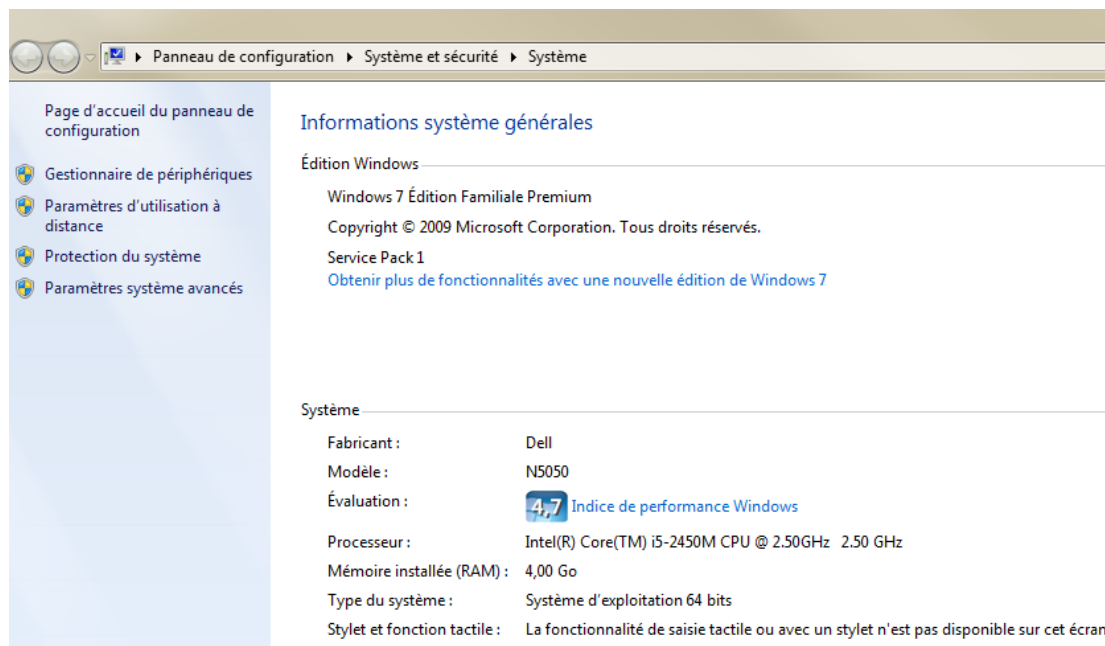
▸ Panneau de configuration ▸ Système et sécurité ▸ Système

Page d'accueil du panneau de configuration

Gestionnaire de périphériques

Paramètres d'utilisation à distance

Protection du système

Paramètres système avancés

Informations système générales

Édition Windows

Windows 7 Édition Familiale Premium

Copyright © 2009 Microsoft Corporation. Tous droits réservés.

Service Pack 1

Obtenir plus de fonctionnalités avec une nouvelle édition de Windows 7

Système

| | |
|---|---|
| Fabricant : | Dell |
| Modèle : | N5050 |
| Évaluation : | 4,7 Indice de performance Windows |
| Processeur : | Intel(R) Core(TM) i5-2450M CPU @ 2.50GHz 2.50 GHz |
| Mémoire installée (RAM) : | 4,00 Go |
| Type du système : | Système d'exploitation 64 bits |
| Stylet et fonction tactile : | La fonctionnalité de saisie tactile ou avec un stylet n'est pas disponible sur cet écran |